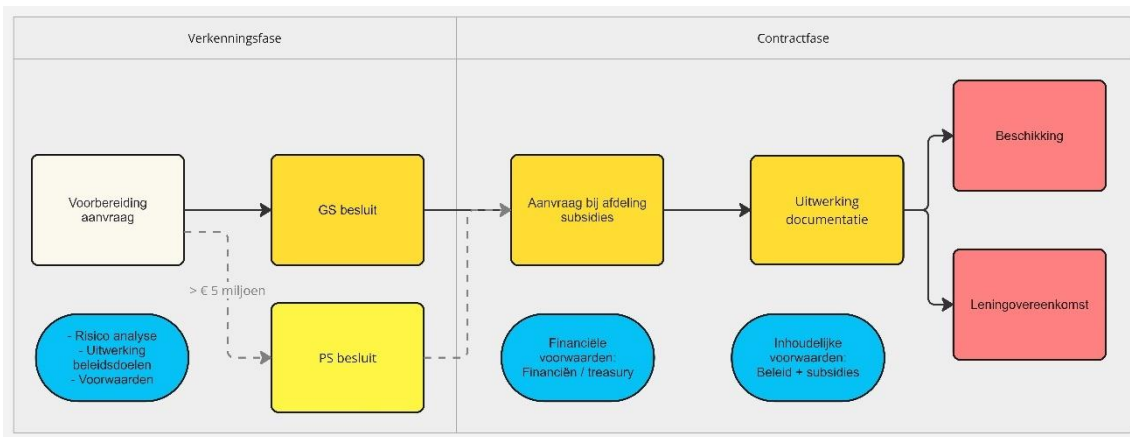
Verkenningsfase

Contractfase

Voorbereiding aanvraag

GS besluit

> € 5 miljoen

PS besluit

- Risico analyse
- Uitwerking beleidsdoelen
- Voorwaarden

Aanvraag bij afdeling subsidies

Financiële voorwaarden: Financiën / treasury

Uitwerking documentatie

Inhoudelijke voorwaarden: Beleid + subsidies

Beschikking

Leningovereenkomst